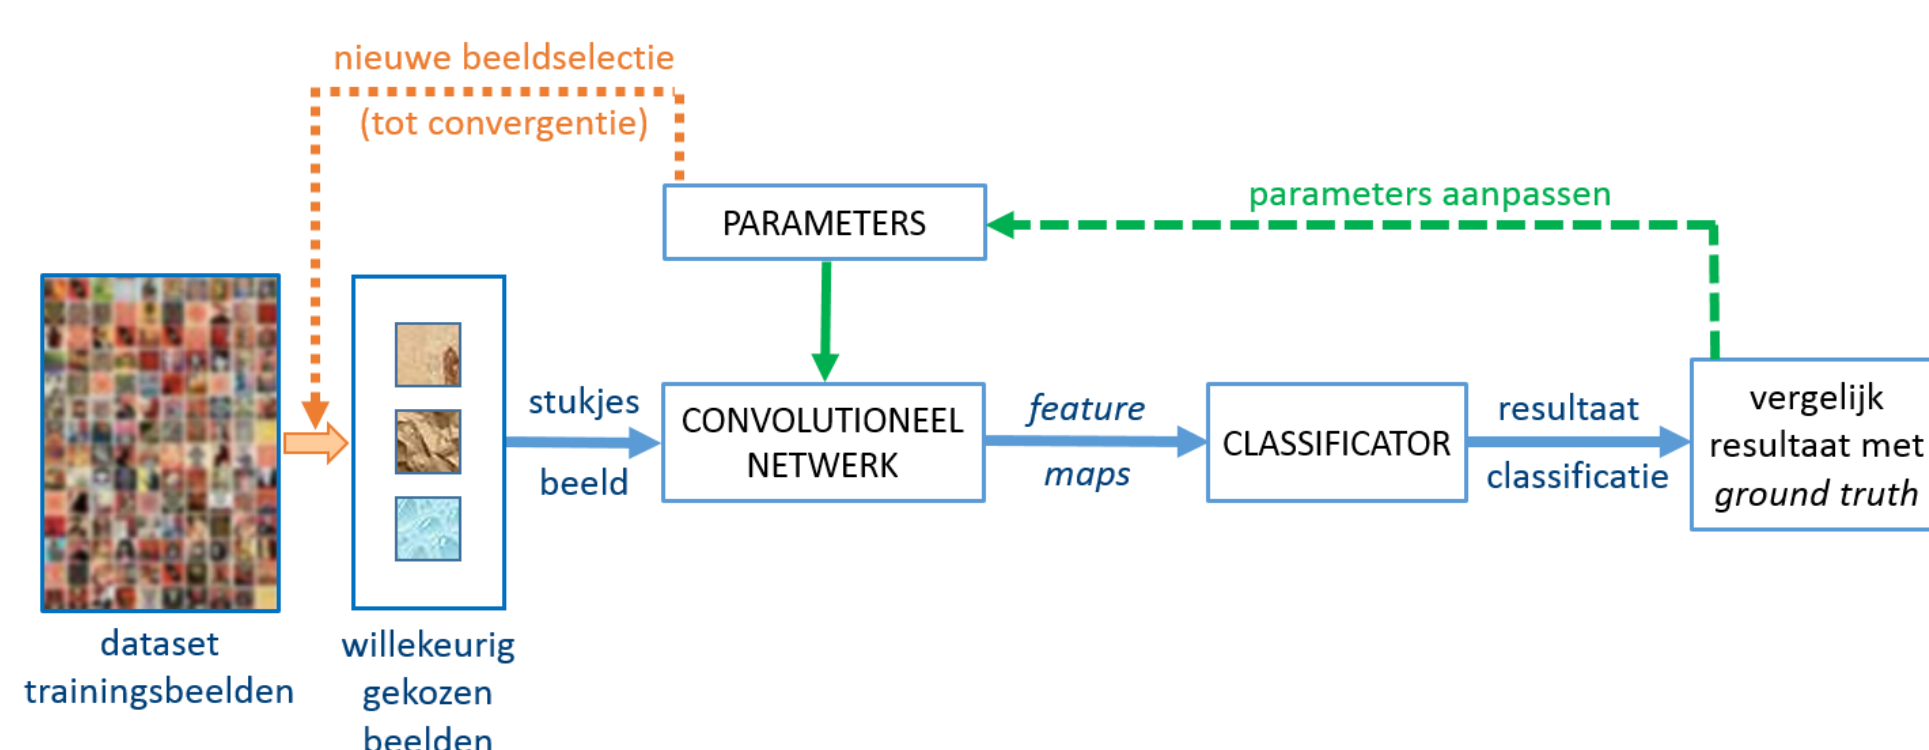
nieuwe beeldselectie
(tot convergentie)

PARAMETERS

parameters aanpassen

stukjes
beeld

CONVOLUTIONEEL NETWERK

*feature*
*maps*

CLASSIFICATOR

resultaat
classificatie

vergelijk resultaat met *ground truth*

dataset trainingsbeelden

willekeurig gekozen beelden